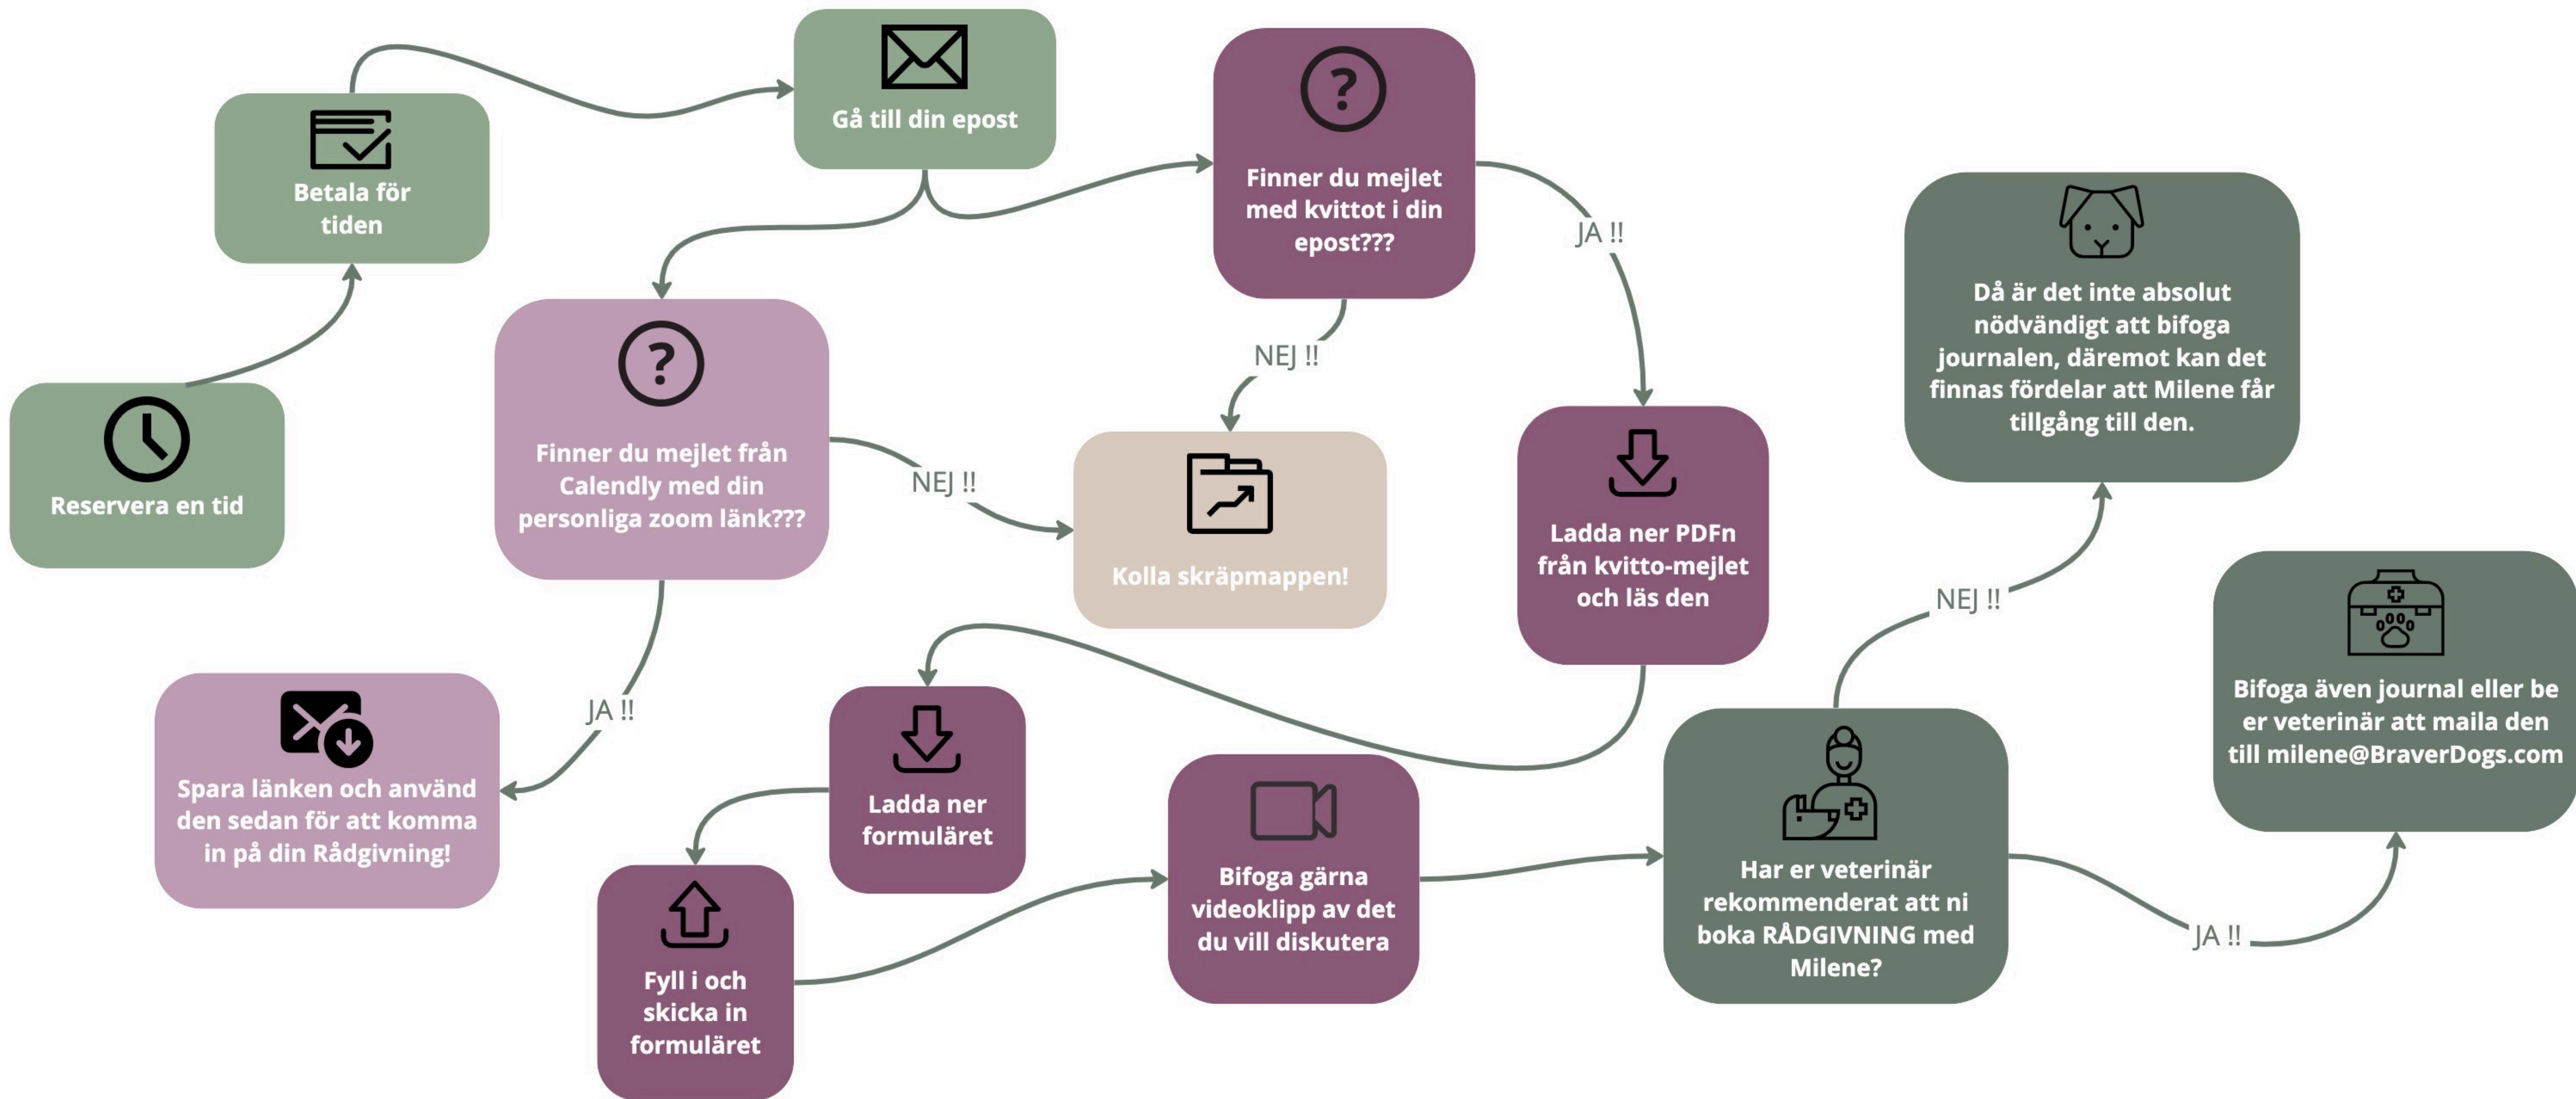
Reservera en tid

Betala för tiden

Gå till din epost

Finner du mejlet med kvittot i din epost???

JA !!

NEJ !!

Finner du mejlet från Calendly med din personliga zoom länk???

NEJ !!

Kolla skräpmappen!

JA !!

Spara länken och använd den sedan för att komma in på din Rådgivning!

Ladda ner PDFn från kvitto-mejlet och läs den

Ladda ner formuläret

Fyll i och skicka in formuläret

Bifoga gärna videoklipp av det du vill diskutera

Har er veterinär rekommenderat att ni boka RÅDGIVNING med Milene?

NEJ !!

Då är det inte absolut nödvändigt att bifoga journalen, däremot kan det finnas fördelar att Milene får tillgång till den.

JA !!

Bifoga även journal eller be er veterinär att maila den till milene@BraverDogs.com